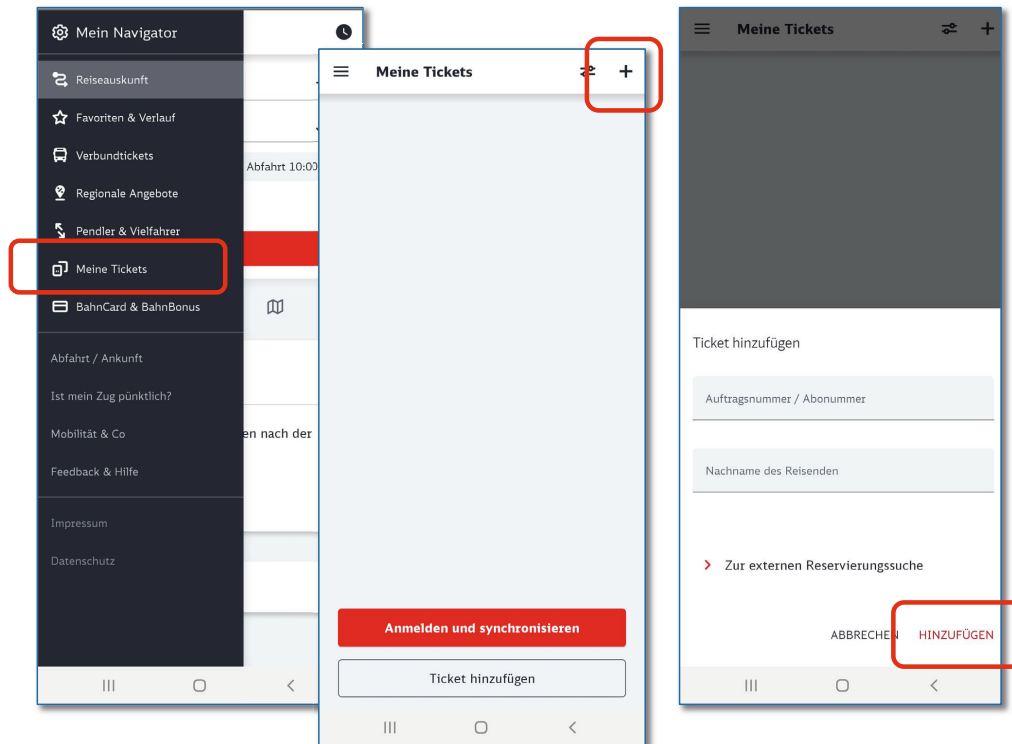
Mein Navigator

Reiseauskunft

Favoriten & Verlauf

Verbundtickets

Regionale Angebote

Pendler & Vielfahrer

Meine Tickets

BahnCard & BahnBonus

Abfahrt / Ankunft

Ist mein Zug pünktlich?

Mobilität & Co

Feedback & Hilfe

Impressum

Datenschutz

Abfahrt 10:00

en nach der

Meine Tickets

Anmelden und synchronisieren

Ticket hinzufügen

Meine Tickets

Ticket hinzufügen

Auftragsnummer / Abonummer

Nachname des Reisenden

Zur externen Reservierungssuche

ABBRECHEN HINZUFÜGEN